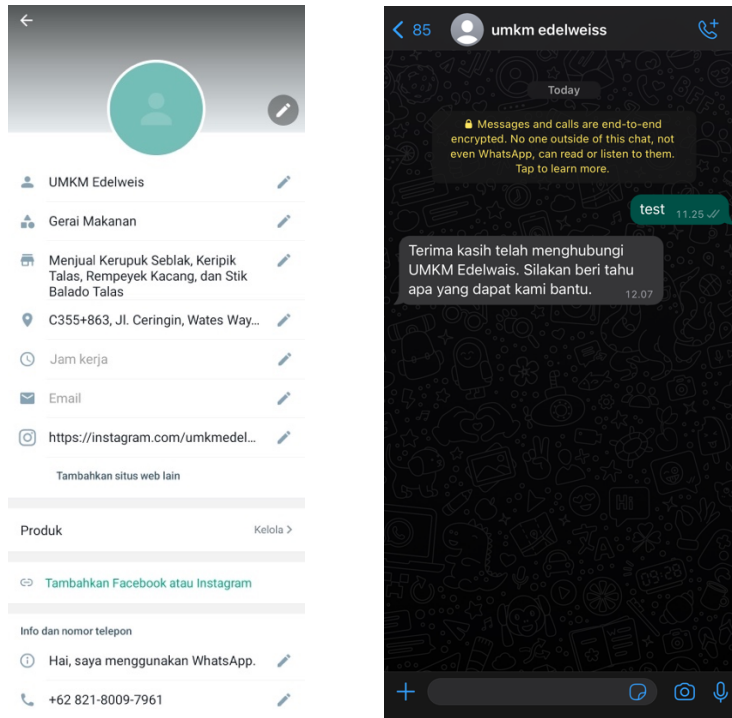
UMKM Edelweis

Gerai Makanan

Menjual Kerupuk Seblak, Keripik Talas, Rempeyek Kacang, dan Stik Balado Talas

C355+863, Jl. Ceringin, Wates Way...

Jam kerja

Email

https://instagram.com/umkmedel...

Tambahkan situs web lain

Produk

Kelola >

Tambahkan Facebook atau Instagram

Info dan nomor telepon

Hai, saya menggunakan WhatsApp.

+62 821-8009-7961

< 85

umkm edelweiss

Today

Messages and calls are end-to-end encrypted. No one outside of this chat, not even WhatsApp, can read or listen to them. Tap to learn more.

test 11.25

Terima kasih telah menghubungi UMKM Edelwais. Silakan beri tahu apa yang dapat kami bantu. 12.07

Hi